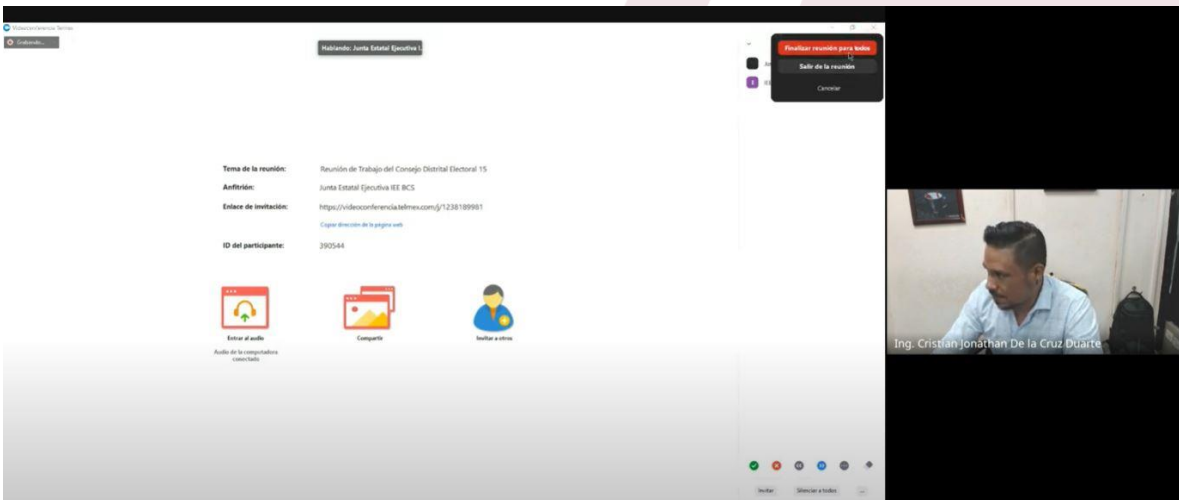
Videoconferencia Telmex

Grabando...

Hablando: Junta Estatal Ejecutiva I

Finalizar reunión para todos

Salir de la reunión

Cancelar

Tema de la reunión: Reunión de Trabajo del Consejo Distrital Electoral 15

Anfitrión: Junta Estatal Ejecutiva IEE BCS

Enlace de invitación: https://videoconferencia.telmex.com/j/1238189981

Copiar dirección de la página web

ID del participante: 390544

Entrar al audio

Audio de la computadora conectada

Compartir

Invitar a otros

Invitar

Silenciar a todos

...

Ing. Cristian Jonathan De la Cruz Duarte